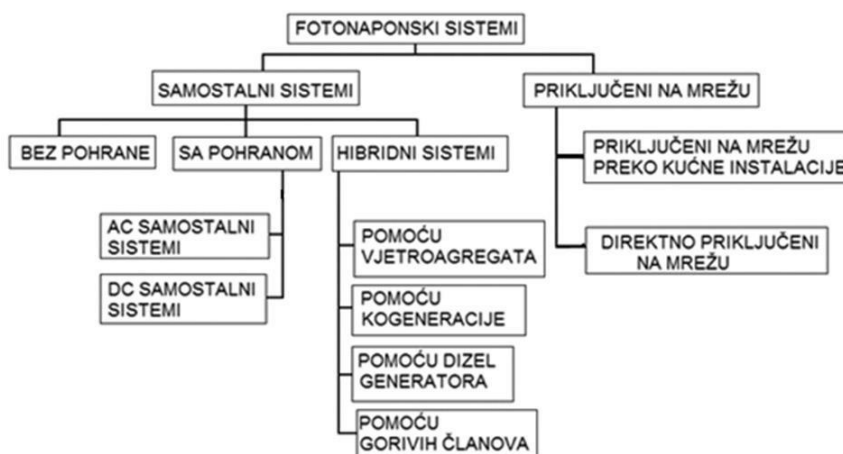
FOTONAPONSKI SISTEMI

SAMOSTALNI SISTEMI

PRIKLJUČENI NA MREŽU

BEZ POHRANE

SA POHRANOM

HIBRIDNI SISTEMI

PRIKLJUČENI NA MREŽU PREKO KUĆNE INSTALACIJE

AC SAMOSTALNI SISTEMI

DC SAMOSTALNI SISTEMI

POMOĆU VJETROAGREGATA

POMOĆU KOGENERACIJE

POMOĆU DIZEL GENERATORA

POMOĆU GORIVIH ČLANOVA

DIREKTNO PRIKLJUČENI NA MREŽU